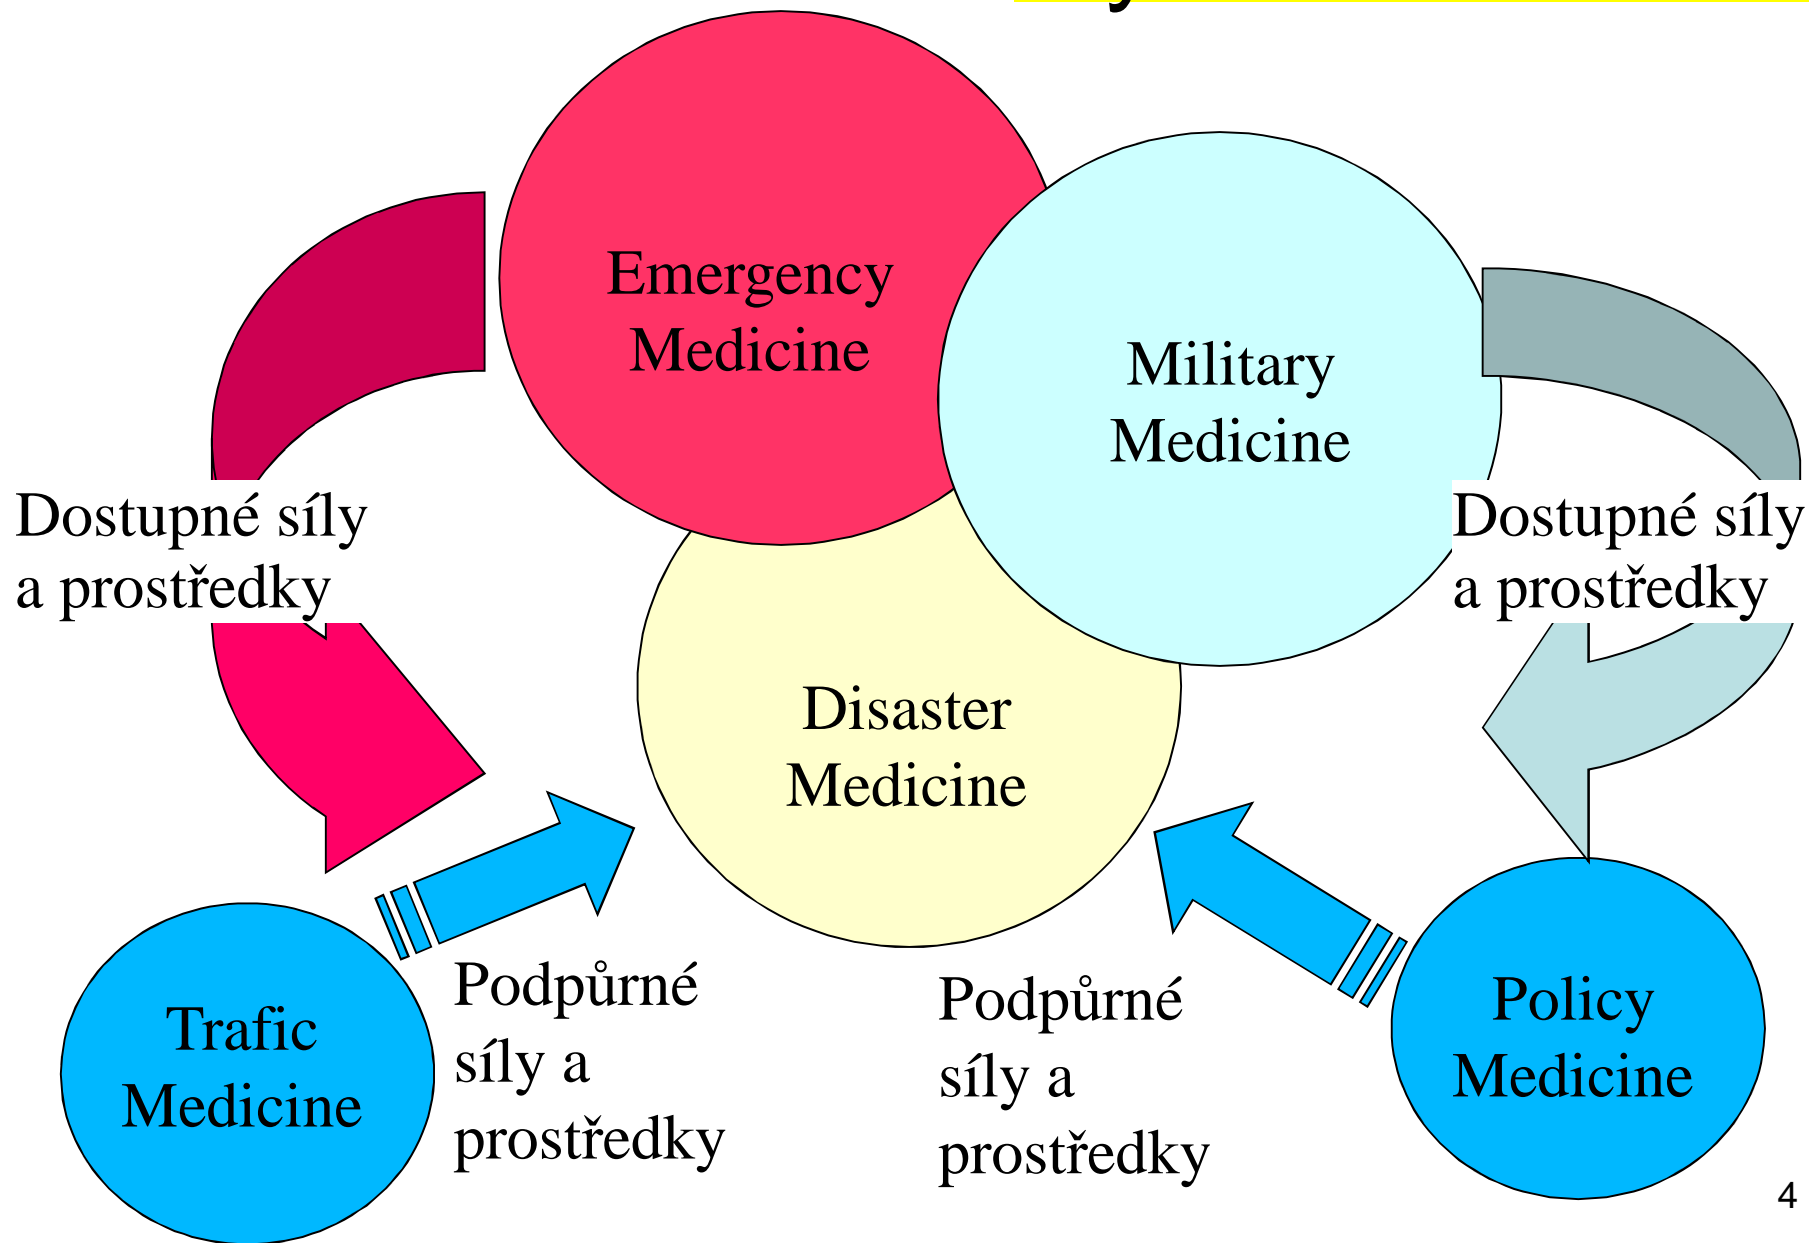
Emergency Medicine

Military Medicine

Dostupné síly a prostředky

Dostupné síly a prostředky

Disaster Medicine

Trafic Medicine

Podpůrné síly a prostředky

Podpůrné síly a prostředky

Policy Medicine

4